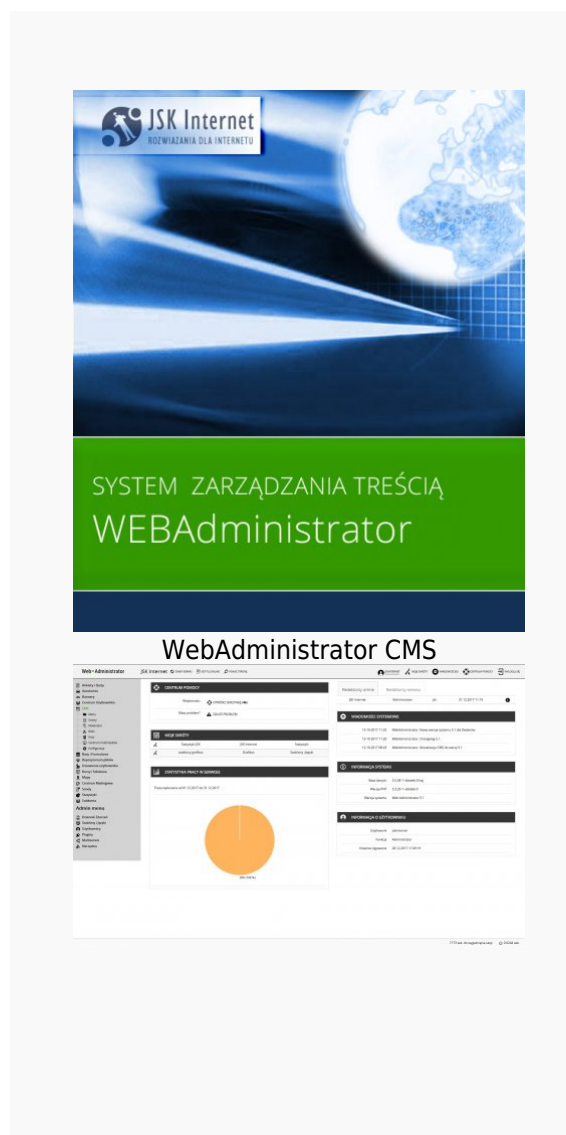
JSK Internet
ROZWIĄZANIA DLA INTERNETU

SYSTEM ZARZĄDZANIA TREŚCIĄ
WEBAdministrator

WebAdministrator CMS

Web • Administrator

JSK Internet

CENTRUM POMOCY

MOJE DANE

STATYSTYKA PRACY W SERWISIE

WIADOMOŚCI SYSTEMOWE

INFORMACJA SYSTEMU

INFORMACJA O UŻYTKOWNIKU

Admin menu

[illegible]